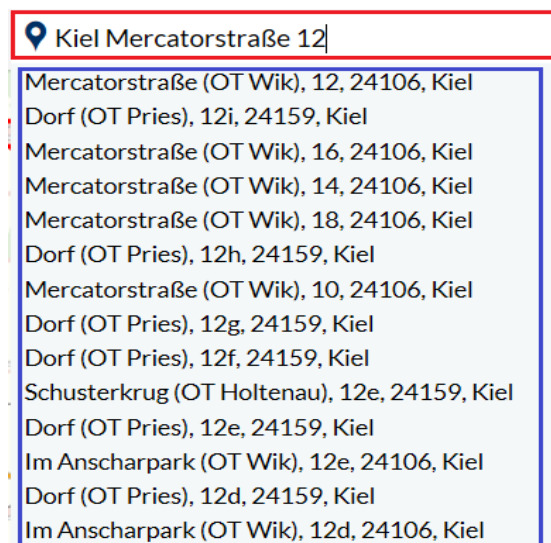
Kiel Mercatorstraße 12

Mercatorstraße (OT Wik), 12, 24106, Kiel
Dorf (OT Pries), 12i, 24159, Kiel
Mercatorstraße (OT Wik), 16, 24106, Kiel
Mercatorstraße (OT Wik), 14, 24106, Kiel
Mercatorstraße (OT Wik), 18, 24106, Kiel
Dorf (OT Pries), 12h, 24159, Kiel
Mercatorstraße (OT Wik), 10, 24106, Kiel
Dorf (OT Pries), 12g, 24159, Kiel
Dorf (OT Pries), 12f, 24159, Kiel
Schusterkrug (OT Holtenau), 12e, 24159, Kiel
Dorf (OT Pries), 12e, 24159, Kiel
Im Anscharpark (OT Wik), 12e, 24106, Kiel
Dorf (OT Pries), 12d, 24159, Kiel
Im Anscharpark (OT Wik), 12d, 24106, Kiel